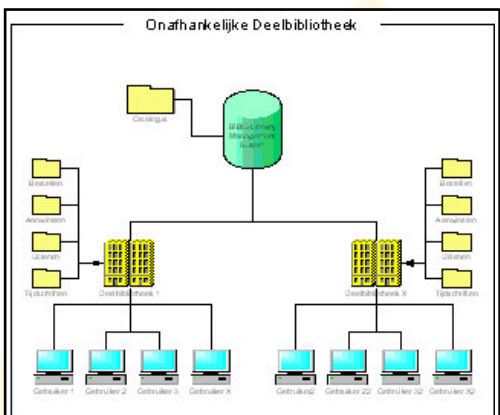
Onafhankelijke Deelbibliotheek

Catalogus

Bibliotheek Management Systeem

Bestellen
Aanwinsten
Uitlenen
Tijdschriften

Bestellen
Aanwinsten
Uitlenen
Tijdschriften

Deelbibliotheek 1

Deelbibliotheek X

Gebruiker 1
Gebruiker 2
Gebruiker 3
Gebruiker X
Gebruiker2
Gebruiker 22
Gebruiker X2
Gebruiker X2